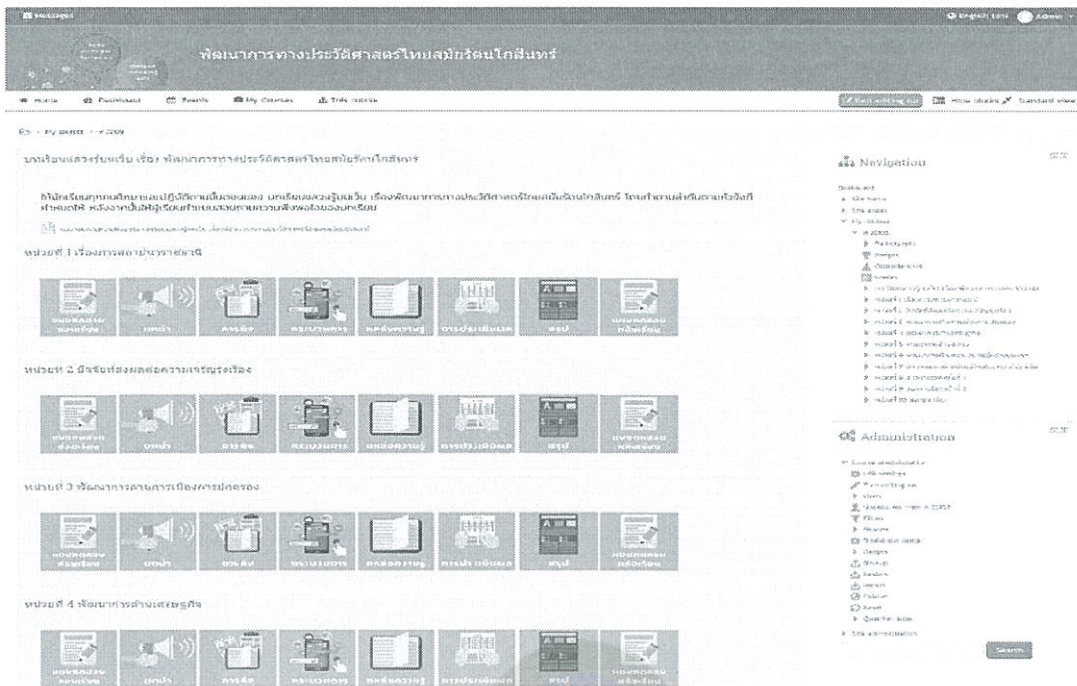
พัฒนาการทางประวัติศาสตร์ไทยสมัยรัตนโกสินทร์

Home Dashboard Events My Courses This course

Navigation

Administration

บทเรียนสวรร์บนเว็บ เรื่อง พัฒนาการทางประวัติศาสตร์ไทยสมัยรัตนโกสินทร์

หน่วยที่ 1 เรื่องการสถาปนาราชธานี

หน่วยที่ 2 ปัจจัยที่ส่งผลต่อความเจริญรุ่งเรือง

หน่วยที่ 3 พัฒนาการด้านการเมืองการปกครอง

หน่วยที่ 4 พัฒนาการด้านเศรษฐกิจ

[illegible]

Search